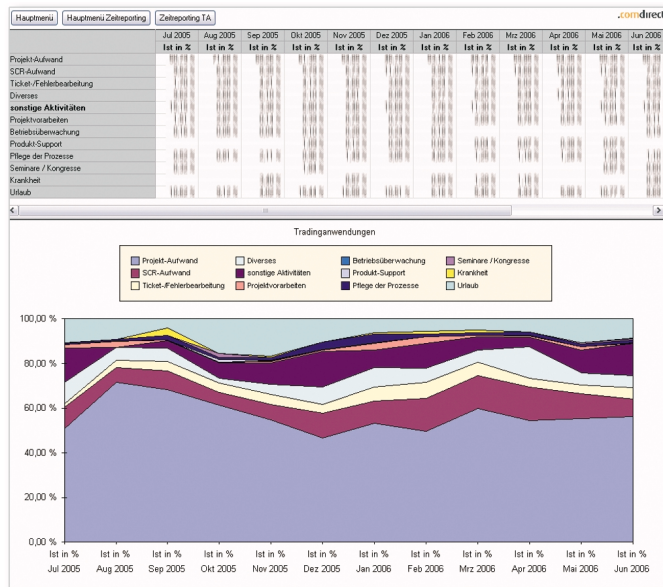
Hauptmenü | Hauptmenü Zeitreporting | Zeitreporting TA

.comdirect

| | Jul 2005 | Aug 2005 | Sep 2005 | Okt 2005 | Nov 2005 | Dez 2005 | Jan 2006 | Feb 2006 | Mrz 2006 | Apr 2006 | Mai 2006 | Jun 2006 |
|---|---|---|---|---|---|---|---|---|---|---|---|---|
| | Ist in % | Ist in % | Ist in % | Ist in % | Ist in % | Ist in % | Ist in % | Ist in % | Ist in % | Ist in % | Ist in % | Ist in % |
| Projekt-Aufwand | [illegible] | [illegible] | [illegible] | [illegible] | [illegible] | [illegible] | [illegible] | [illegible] | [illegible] | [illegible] | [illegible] | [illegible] |
| SCR-Aufwand | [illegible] | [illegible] | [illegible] | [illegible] | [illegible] | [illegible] | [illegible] | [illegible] | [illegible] | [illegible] | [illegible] | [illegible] |
| Ticket-/Fehlerbearbeitung | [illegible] | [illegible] | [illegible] | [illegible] | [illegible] | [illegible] | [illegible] | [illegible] | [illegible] | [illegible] | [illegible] | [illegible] |
| Diverses | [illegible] | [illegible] | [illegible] | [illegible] | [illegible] | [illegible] | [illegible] | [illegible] | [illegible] | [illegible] | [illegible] | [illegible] |
| sonstige Aktivitäten | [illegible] | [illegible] | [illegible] | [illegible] | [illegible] | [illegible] | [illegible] | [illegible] | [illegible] | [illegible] | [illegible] | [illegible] |
| Projektvorarbeiten | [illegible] | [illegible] | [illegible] | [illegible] | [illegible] | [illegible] | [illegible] | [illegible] | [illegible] | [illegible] | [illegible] | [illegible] |
| Betriebsüberwachung | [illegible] | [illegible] | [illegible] | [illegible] | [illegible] | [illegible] | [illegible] | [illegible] | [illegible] | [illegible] | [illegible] | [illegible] |
| Produkt-Support | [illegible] | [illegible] | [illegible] | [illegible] | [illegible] | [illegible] | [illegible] | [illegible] | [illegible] | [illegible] | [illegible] | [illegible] |
| Pflege der Prozesse | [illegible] | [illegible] | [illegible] | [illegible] | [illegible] | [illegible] | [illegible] | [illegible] | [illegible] | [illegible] | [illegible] | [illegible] |
| Seminare / Kongresse | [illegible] | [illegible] | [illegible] | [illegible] | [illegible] | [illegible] | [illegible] | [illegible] | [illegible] | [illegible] | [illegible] | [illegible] |
| Krankheit | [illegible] | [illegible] | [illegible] | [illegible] | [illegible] | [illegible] | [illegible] | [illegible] | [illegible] | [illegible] | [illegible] | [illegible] |
| Urlaub | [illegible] | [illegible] | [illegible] | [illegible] | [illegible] | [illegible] | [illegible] | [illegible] | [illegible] | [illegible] | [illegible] | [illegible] |

Tradinganwendungen

Projekt-Aufwand
Diverses
Betriebsüberwachung
Seminare / Kongresse
SCR-Aufwand
sonstige Aktivitäten
Produkt-Support
Krankheit
Ticket-/Fehlerbearbeitung
Projektvorarbeiten
Pflege der Prozesse
Urlaub

100,00 %
80,00 %
60,00 %
40,00 %
20,00 %
0,00 %

Ist in % Jul 2005
Ist in % Aug 2005
Ist in % Sep 2005
Ist in % Okt 2005
Ist in % Nov 2005
Ist in % Dez 2005
Ist in % Jan 2006
Ist in % Feb 2006
Ist in % Mrz 2006
Ist in % Apr 2006
Ist in % Mai 2006
Ist in % Jun 2006